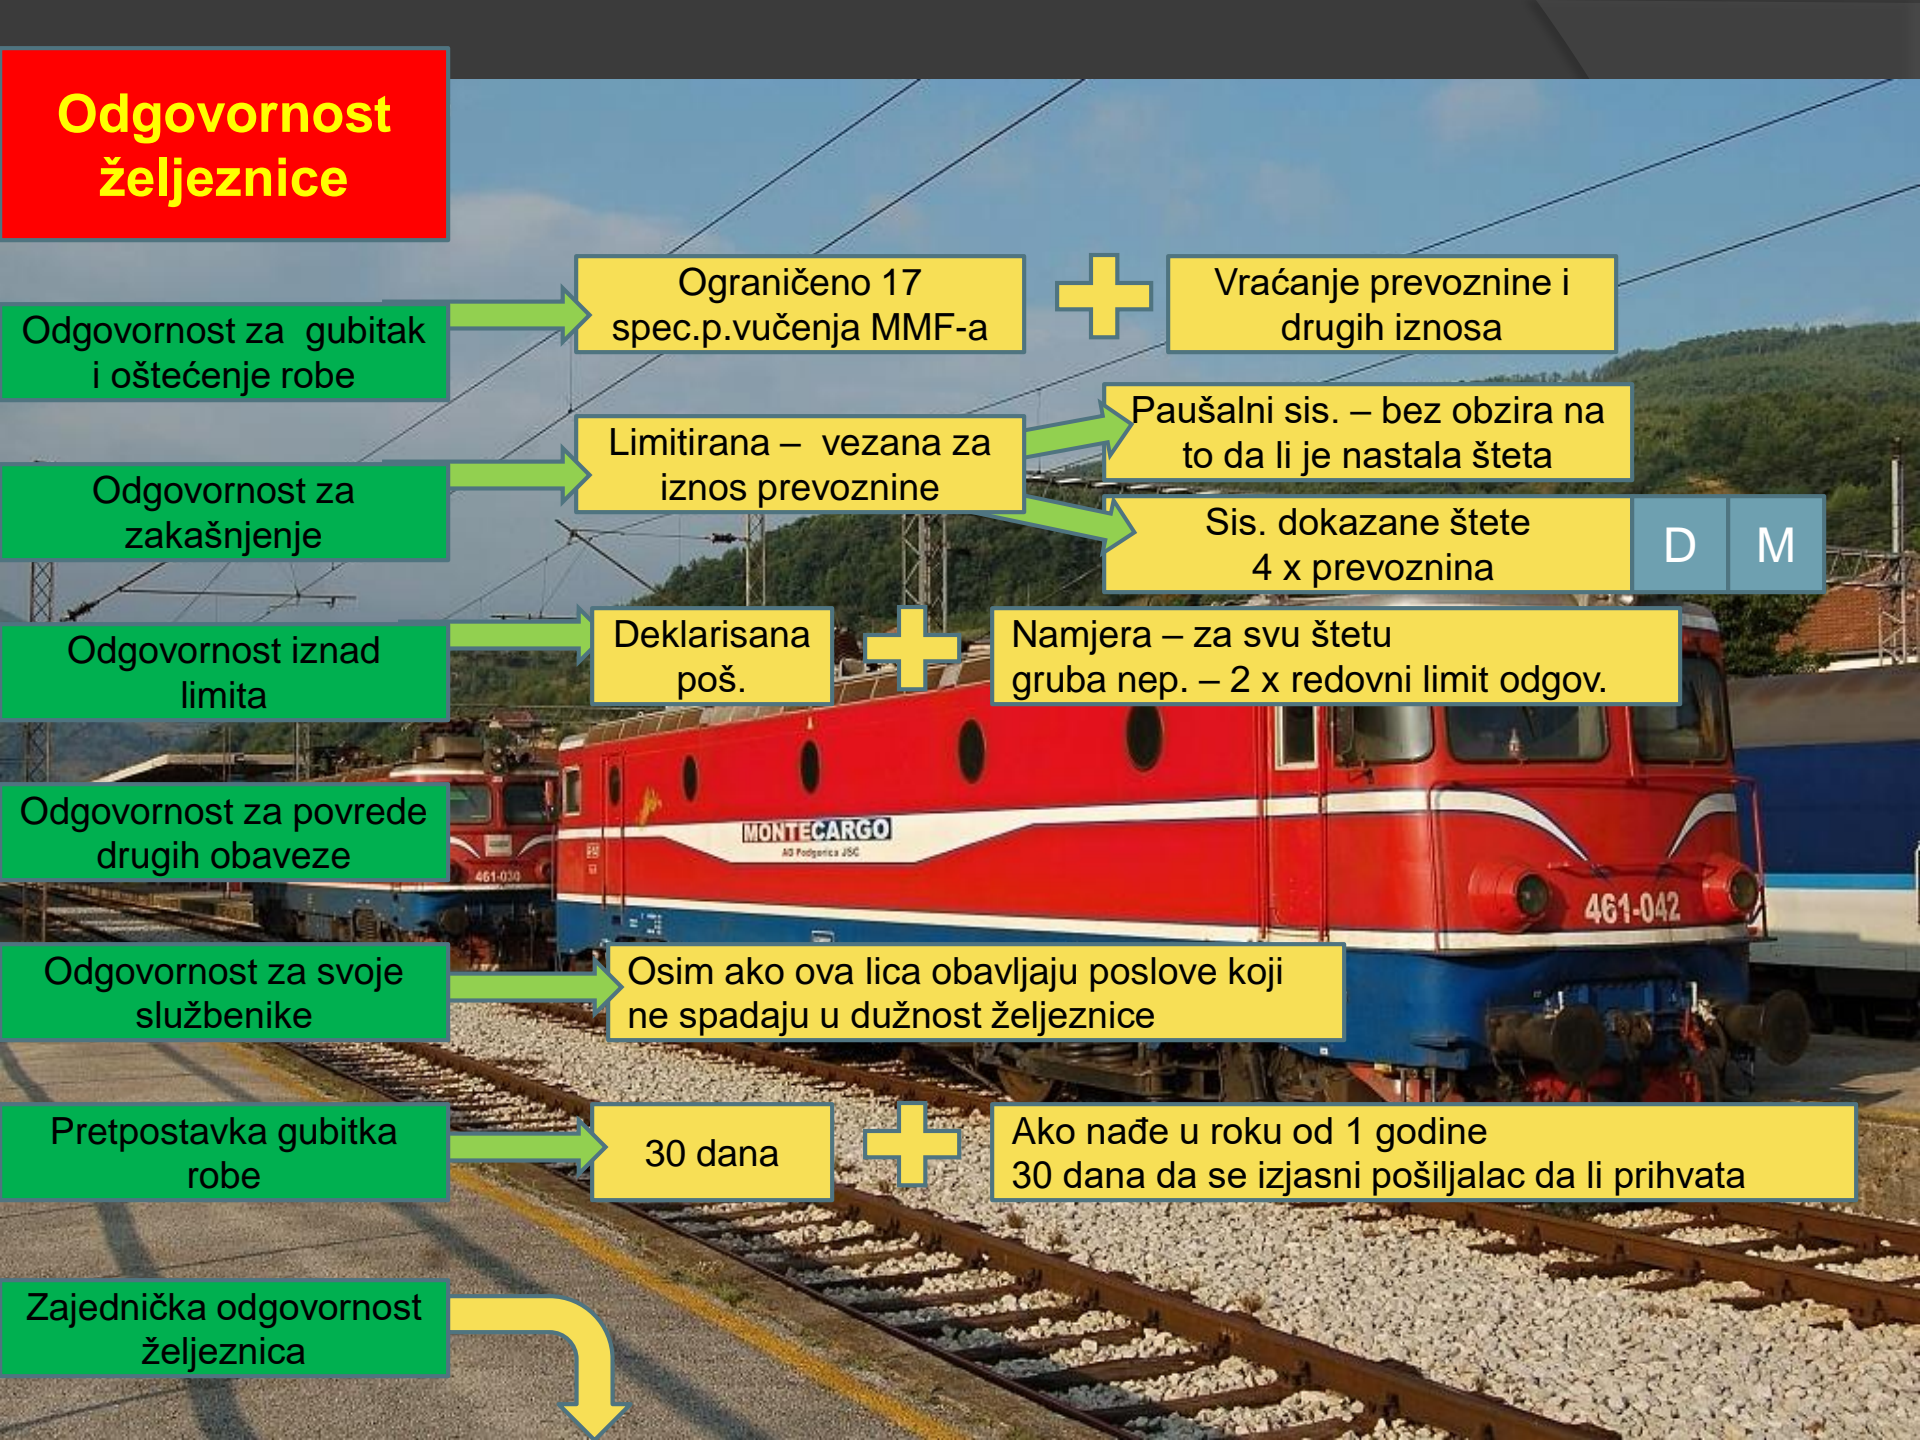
Odgovornost željeznice

Odgovornost za gubitak i oštećenje robe

Ograničeno 17 spec.p.vučenja MMF-a

Vraćanje prevoznine i drugih iznosa

Odgovornost za zakašnjenje

Limitirana – vezana za iznos prevoznine

Paušalni sis. – bez obzira na to da li je nastala šteta

Sis. dokazane štete 4 x prevoznina

D

M

Odgovornost iznad limita

Deklarisana poš.

Namjera – za svu štetu
gruba nep. – 2 x redovni limit odgov.

MONTECARGO
AD Podgorica JSC

461-042

461-030

Odgovornost za povrede drugih obaveze

Odgovornost za svoje službenike

Osim ako ova lica obavljaju poslove koji ne spadaju u dužnost željeznice

Pretpostavka gubitka robe

30 dana

Ako nađe u roku od 1 godine
30 dana da se izjasni pošiljalac da li prihvata

Zajednička odgovornost željeznica